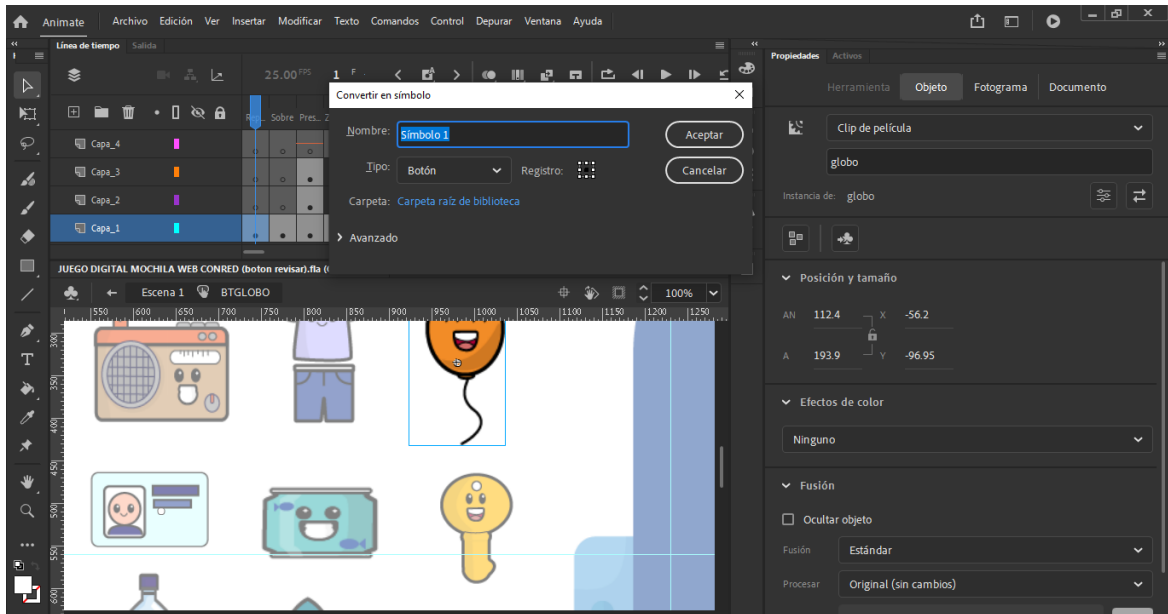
Animate Archivo Edición Ver Insertar Modificar Texto Comandos Control Depurar Ventana Ayuda

Línea de tiempo Salida

25.00 FPS 1 F

Capa_4
Capa_3
Capa_2
Capa_1

Sobre Pres.

Convertir en símbolo

Nombre: Símbolo 1

Tipo: Botón

Registro:

Carpeta: Carpeta raíz de biblioteca

Avanzado

Aceptar

Cancelar

JUEGO DIGITAL MOCHILA WEB CONRED (boton revisar).fla

Escena 1 BTGLOBO

100%

550 600 650 700 750 800 850 900 950 1000 1050 1100 1150 1200 1250

300 350 400 450 500 550 600

Propiedades Activos

Herramienta Objeto Fotograma Documento

Clip de película

globo

Instancia de: globo

Posición y tamaño

AN 112.4 X -56.2

A 193.9 Y -96.95

Efectos de color

Ninguno

Fusión

Ocultar objeto

Fusión Estándar

Procesar Original (sin cambios)